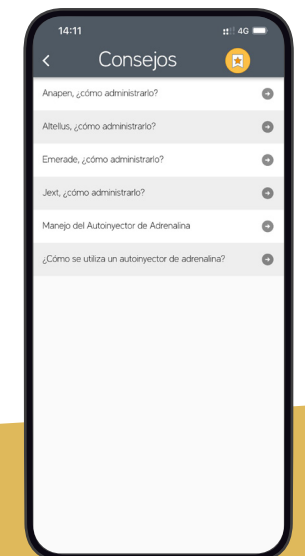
14:11

4G

<

Consejos

Anapen, ¿cómo administrarlo?

Altellus, ¿cómo administrarlo?

Emerade, ¿cómo administrarlo?

Jext, ¿cómo administrarlo?

Manejo del Autoinyector de Adrenalina

¿Cómo se utiliza un autoinyector de adrenalina?